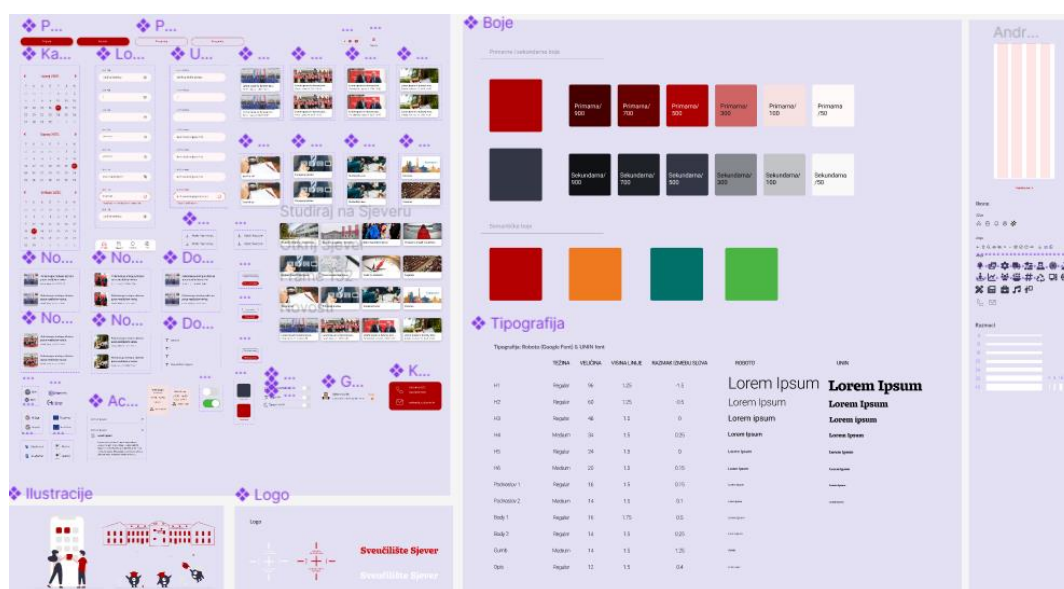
❖ P...
❖ P...
❖ Ka...
❖ Lo...
❖ U...
❖ ...
❖ ...
❖ ...
❖ ...
❖ ...
❖ ...
❖ ...
❖ ...
❖ ...

Studiraj na Sjeveru

Novosti

❖ No...
❖ No...
❖ Do...
❖ No...
❖ No...
❖ Do...
❖ Ac...
❖ G...
❖ K...

❖ Boje

Primarne i sekundarne boje

| Primarna/ 900 | Primarna/ 700 | Primarna/ 500 | Primarna/ 300 | Primarna/ 100 | Primarna/ 50 |
|---|---|---|---|---|---|

| Sekundarna/ 900 | Sekundarna/ 700 | Sekundarna/ 500 | Sekundarna/ 300 | Sekundarna/ 100 | Sekundarna /50 |
|---|---|---|---|---|---|

Semantičke boje

❖ Tipografija

Tipografija: Roboto (Google Font) & UNIN font

| | TEŽINA | VELIČINA | VISINA LINIJE | RAZMAK IZMEĐU SLOVA | ROBOTO | UNIN |
|---|---|---|---|---|---|---|
| H1 | Regular | 96 | 1.25 | -1.5 | Lorem Ipsum | Lorem Ipsum |
| H2 | Regular | 60 | 1.25 | -0.5 | Lorem Ipsum | Lorem Ipsum |
| H3 | Regular | 48 | 1.5 | 0 | Lorem ipsum | Lorem ipsum |
| H4 | Medium | 34 | 1.5 | 0.25 | Lorem Ipsum | Lorem Ipsum |
| H5 | Regular | 24 | 1.5 | 0 | Lorem Ipsum | Lorem Ipsum |
| H6 | Medium | 20 | 1.5 | 0.15 | Lorem Ipsum | Lorem Ipsum |
| Podnaslov 1 | Regular | 16 | 1.5 | 0.15 | Lorem Ipsum | Lorem Ipsum |
| Podnaslov 2 | Medium | 14 | 1.5 | 0.1 | Lorem Ipsum | Lorem Ipsum |
| Body 1 | Regular | 16 | 1.75 | 0.5 | Lorem Ipsum | |
| Body 2 | Regular | 14 | 1.5 | 0.25 | Lorem Ipsum | |
| Gumb | Medium | 14 | 1.5 | 1.25 | Lorem | |
| Opis | Regular | 12 | 1.5 | 0.4 | Lorem Ipsum | |

Andr...

Ikone

Razmaci

❖ Ilustracije

❖ Logo

Logo

Sveučilište Sjever
Sveučilište Sjever